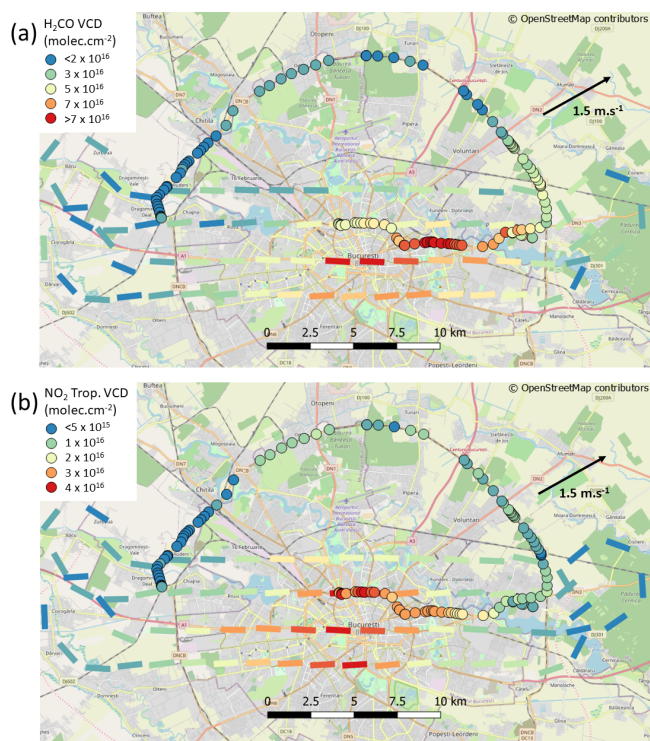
(a) $H_2CO$ VCD (molec.cm$^{-2}$)
<2 x $10^{16}$
3 x $10^{16}$
5 x $10^{16}$
7 x $10^{16}$
>7 x $10^{16}$

© OpenStreetMap contributors

1.5 m.s$^{-1}$

0 2.5 5 7.5 10 km

(b) $NO_2$ Trop. VCD (molec.cm$^{-2}$)
<5 x $10^{15}$
1 x $10^{16}$
2 x $10^{16}$
3 x $10^{16}$
4 x $10^{16}$

© OpenStreetMap contributors

1.5 m.s$^{-1}$

0 2.5 5 7.5 10 km